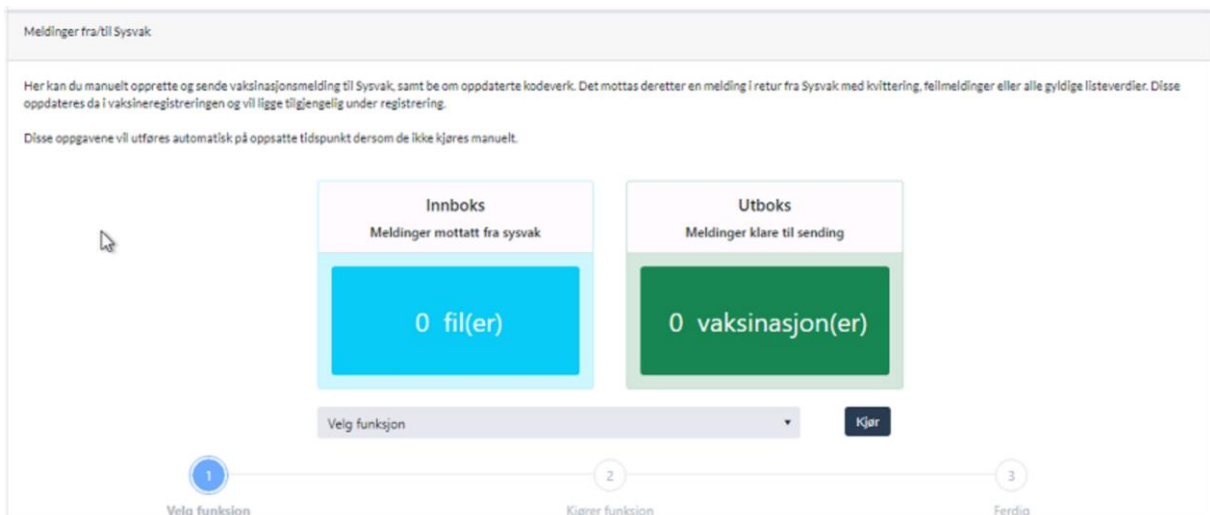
Meldinger fra/til Sysvak

Her kan du manuelt opprette og sende vaksinasjonsmelding til Sysvak, samt be om oppdaterte kodeverk. Det mottas deretter en melding i retur fra Sysvak med kvittering, feilmeldinger eller alle gyldige listeverdier. Disse oppdateres da i vaksineregistreringen og vil ligge tilgjengelig under registrering.

Disse oppgavene vil utføres automatisk på oppsatte tidspunkt dersom de ikke kjøres manuelt.

Innboks
Meldinger mottatt fra sysvak

0 fil(er)

Utboks
Meldinger klare til sending

0 vaksinasjon(er)

Velg funksjon

Kjør

1
Velg funksjon

2
Kjører funksjon

3
Ferdig